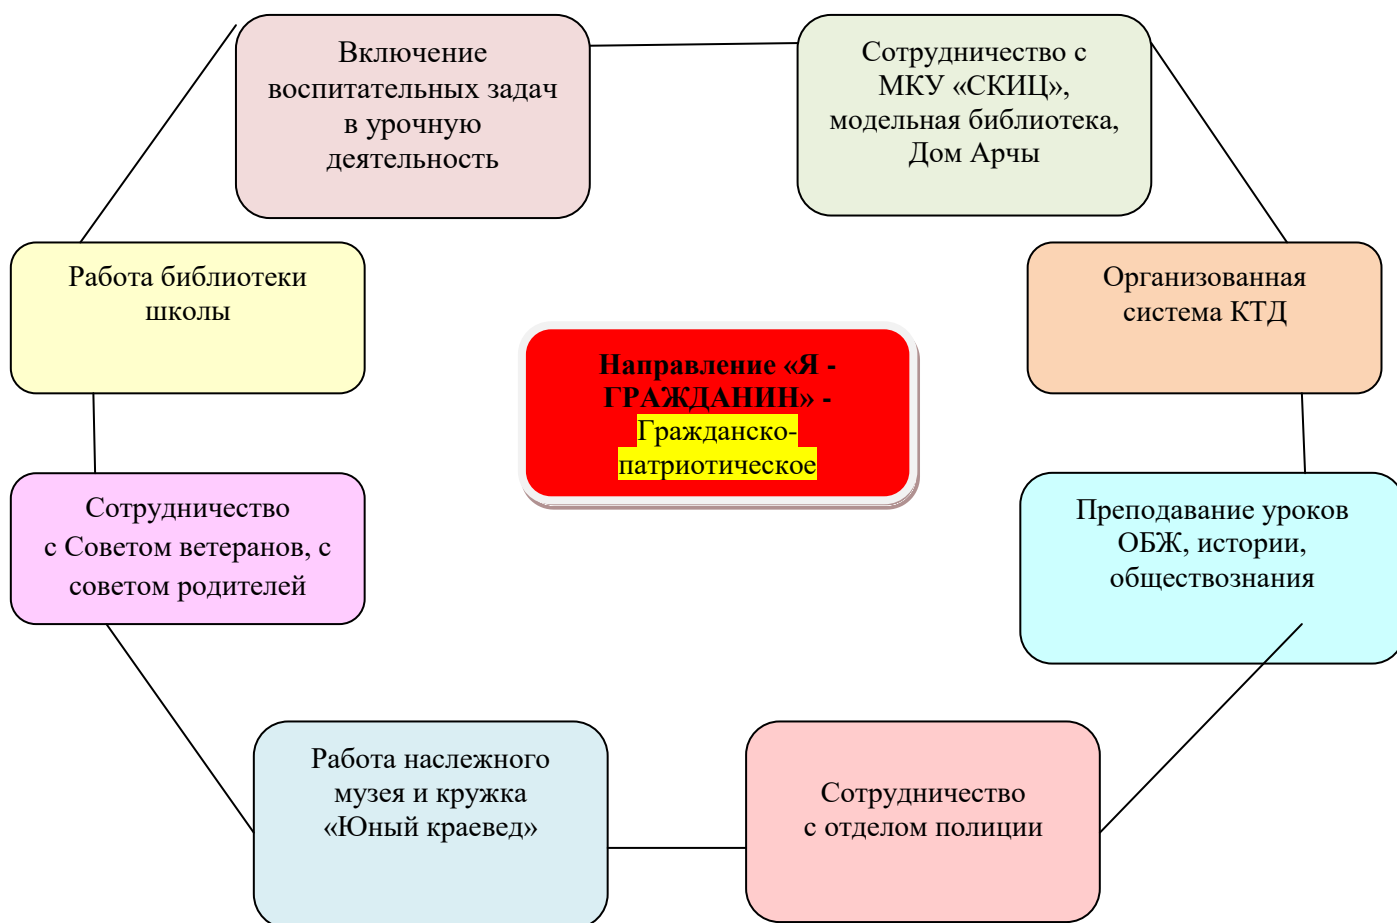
Включение воспитательных задач в урочную деятельность

Сотрудничество с МКУ «СКИЦ», модельная библиотека, Дом Арчы

Работа библиотеки школы

Организованная система КТД

Направление «Я - ГРАЖДАНИН» - Гражданско-патриотическое

Сотрудничество с Советом ветеранов, с советом родителей

Преподавание уроков ОБЖ, истории, обществознания

Работа наслежного музея и кружка «Юный краевед»

Сотрудничество с отделом полиции